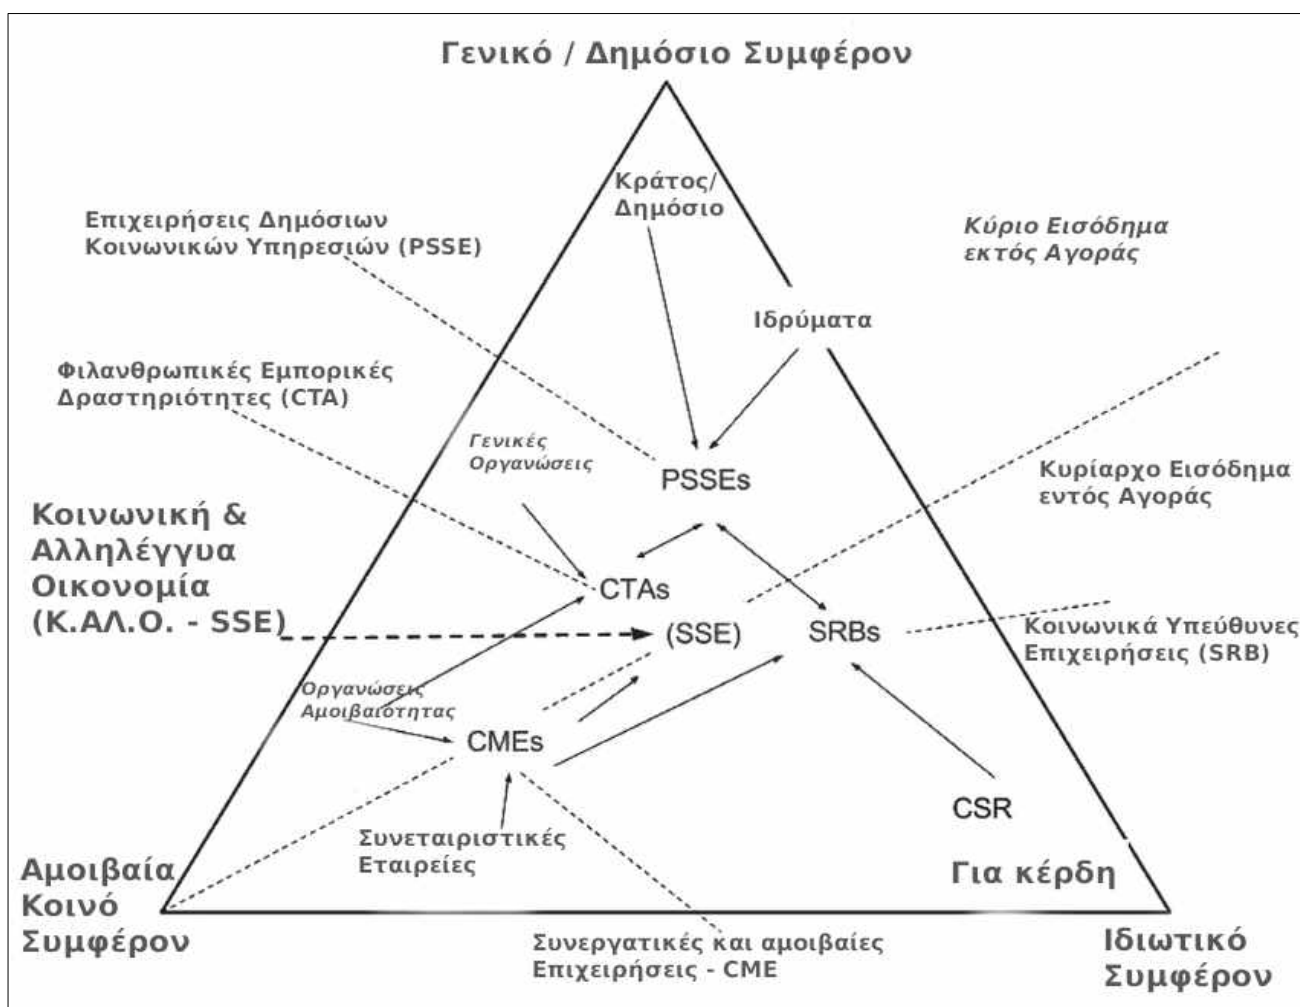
Γενικό / Δημόσιο Συμφέρον

Κράτος/ Δημόσιο

Επιχειρήσεις Δημόσιων Κοινωνικών Υπηρεσιών (PSSE)

Κύριο Εισόδημα εκτός Αγοράς

Ιδρύματα

Φιλανθρωπικές Εμπορικές Δραστηριότητες (CTA)

Γενικές Οργανώσεις

PSSEs

Κυρίαρχο Εισόδημα εντός Αγοράς

Κοινωνική & Αλληλέγγυα Οικονομία (Κ.ΑΛ.Ο. - SSE)

CTAs

(SSE)

SRBs

Κοινωνικά Υπεύθυνες Επιχειρήσεις (SRB)

Οργανώσεις Αμοιβαιότητας

CMEs

CSR

Συνεταιριστικές Εταιρείες

Για κέρδη

Αμοιβαία Κοινό Συμφέρον

Συνεργατικές και αμοιβαίες Επιχειρήσεις - CME

Ιδιωτικό Συμφέρον